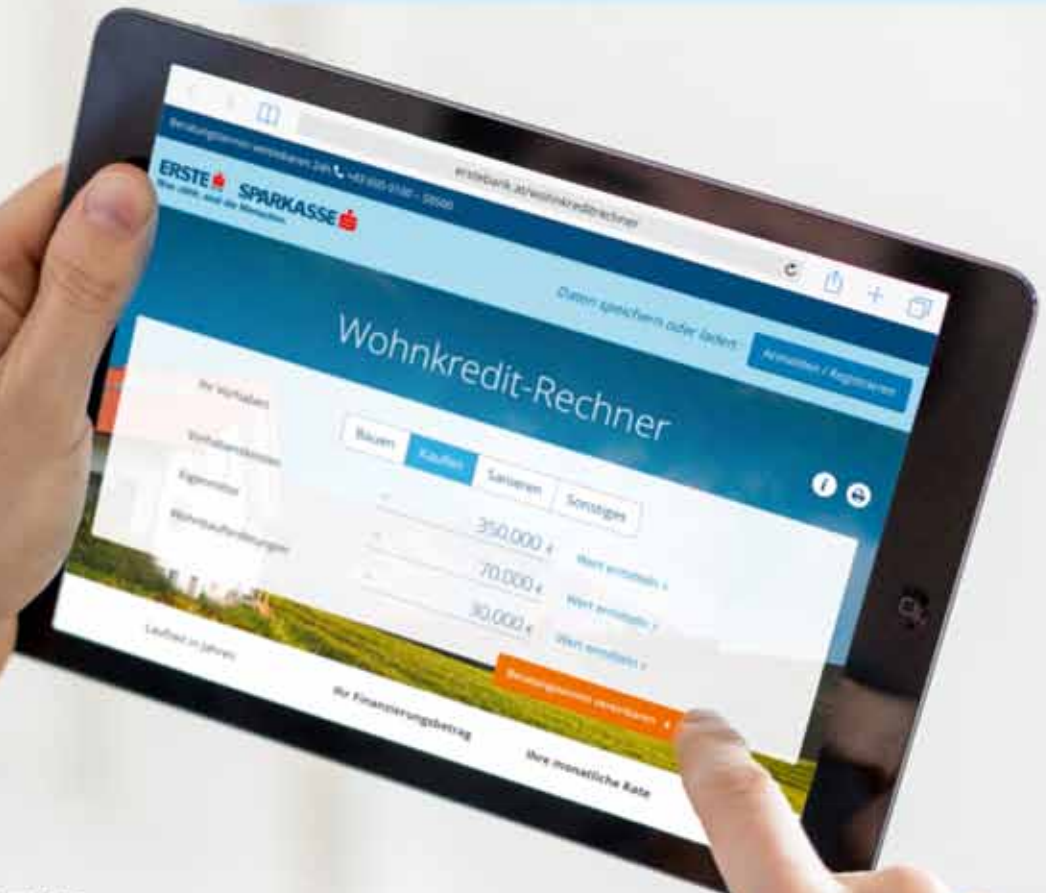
erstebank.at/wohnkreditrechner

Beratungstermin vereinbaren 24h +43 (0)5 0100 - 50500

ERSTE SPARKASSE

Was zählt, sind die Menschen.

Daten speichern oder laden

Anmelden / Registrieren

Wohnkredit-Rechner

Ihr Vorhaben

Bauen

Kaufen

Sanieren

Sonstiges

Vorhabenskosten

350.000 €

Wert ermitteln »

Eigenmittel

70.000 €

Wert ermitteln »

Wohnbauförderungen

30.000 €

Wert ermitteln »

Laufzeit in Jahren

Beratungstermin vereinbaren

Ihr Finanzierungsbetrag

Ihre monatliche Rate